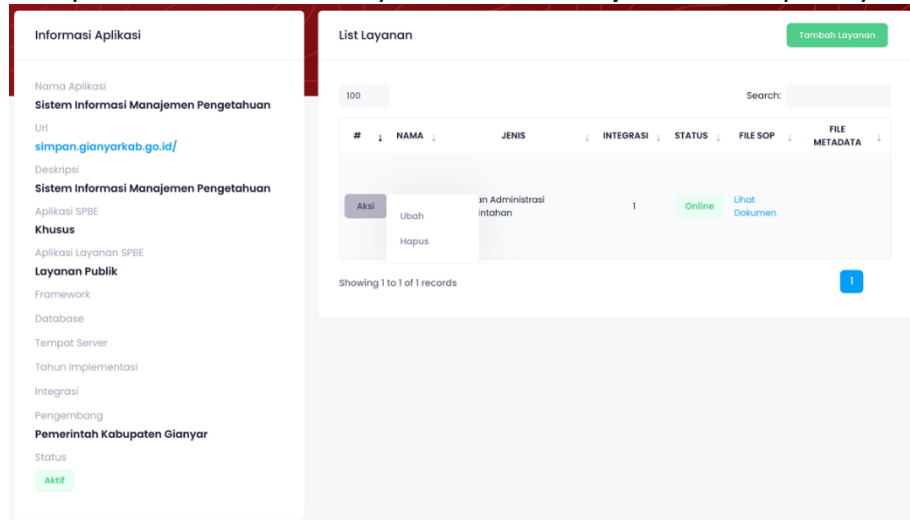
Informasi Aplikasi

Nama Aplikasi
Sistem Informasi Manajemen Pengetahuan
Url
simpan.gianyarkab.go.id/
Deskripsi
Sistem Informasi Manajemen Pengetahuan
Aplikasi SPBE
Khusus
Aplikasi Layanan SPBE
Layanan Publik
Framework
Database
Tempat Server
Tahun Implementasi
Integrasi
Pengembang
Pemerintah Kabupaten Gianyar
Status
Aktif

List Layanan
Tambah Layanan

100
Search:

| # | NAMA | JENIS | INTEGRASI | STATUS | FILE SOP | FILE METADATA |
|---|---|---|---|---|---|---|
| Aksi | | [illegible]an Administrasi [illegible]intahan | 1 | Online | Lihat Dokumen | |

Ubah
Hapus

Showing 1 to 1 of 1 records
1